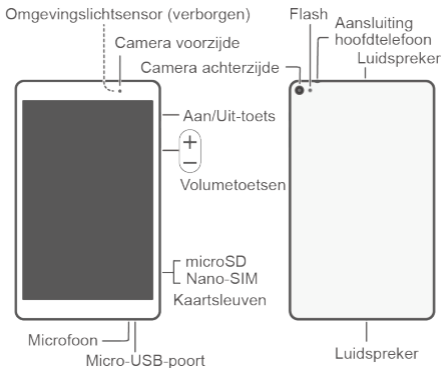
Omgevingslichtsensor (verborgen)
Camera voorzijde
Aan/Uit-toets
+
−
Volumetoetsen
microSD
Nano-SIM
Kaartsleuven
Microfoon
Micro-USB-poort
Flash
Aansluiting hoofdtelefoon
Camera achterzijde
Luidspreker
Luidspreker